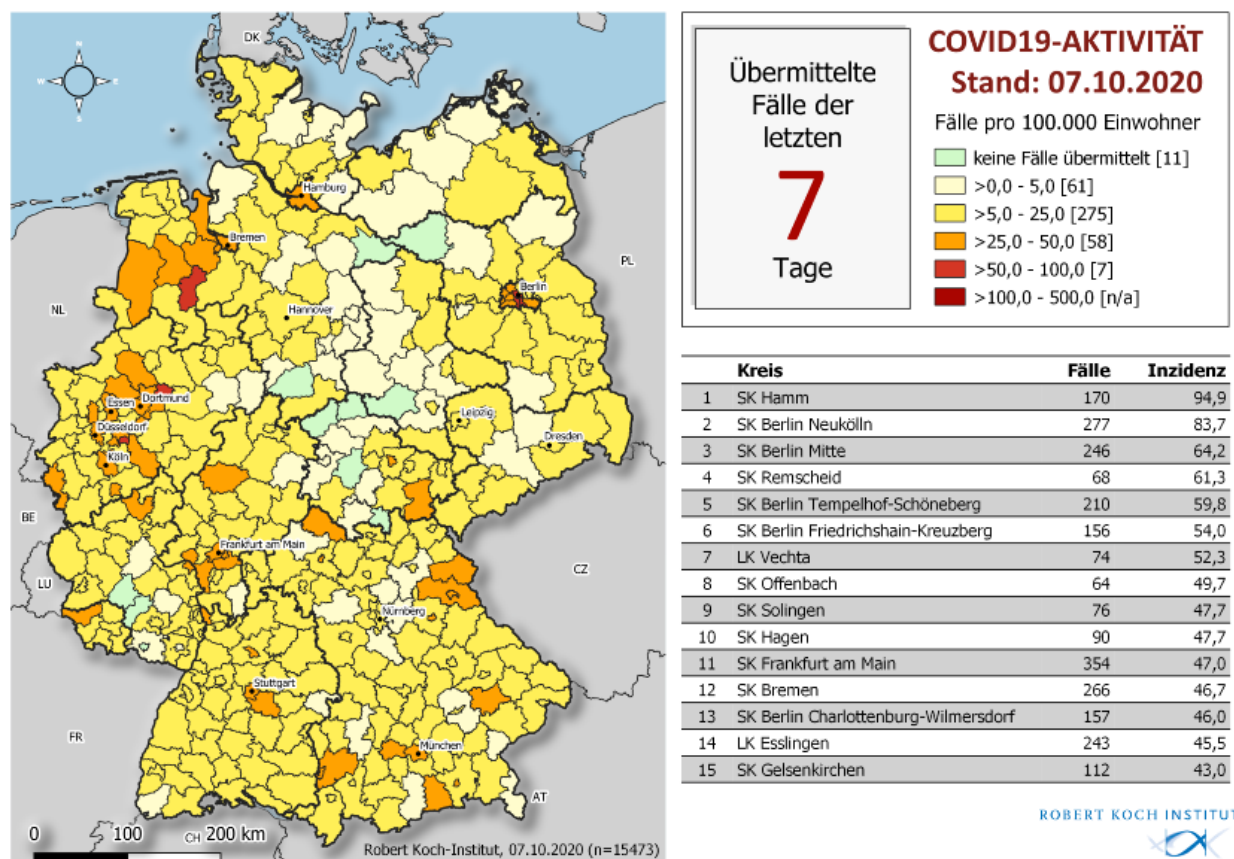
DK

N
W E
S

Hamburg
Bremen
Hannover
Berlin
NL
PL
Essen
Dortmund
Düsseldorf
Köln
Leipzig
Dresden
BE
Frankfurt am Main
LU
CZ
Nürnberg
Stuttgart
München
FR
AT
CH

0 100 200 km

Robert Koch-Institut, 07.10.2020 (n=15473)

Übermittelte Fälle der letzten
7
Tage

COVID19-AKTIVITÄT
Stand: 07.10.2020

Fälle pro 100.000 Einwohner
keine Fälle übermittelt [11]
>0,0 - 5,0 [61]
>5,0 - 25,0 [275]
>25,0 - 50,0 [58]
>50,0 - 100,0 [7]
>100,0 - 500,0 [n/a]

| | Kreis | Fälle | Inzidenz |
|---|---|---|---|
| 1 | SK Hamm | 170 | 94,9 |
| 2 | SK Berlin Neukölln | 277 | 83,7 |
| 3 | SK Berlin Mitte | 246 | 64,2 |
| 4 | SK Remscheid | 68 | 61,3 |
| 5 | SK Berlin Tempelhof-Schöneberg | 210 | 59,8 |
| 6 | SK Berlin Friedrichshain-Kreuzberg | 156 | 54,0 |
| 7 | LK Vechta | 74 | 52,3 |
| 8 | SK Offenbach | 64 | 49,7 |
| 9 | SK Solingen | 76 | 47,7 |
| 10 | SK Hagen | 90 | 47,7 |
| 11 | SK Frankfurt am Main | 354 | 47,0 |
| 12 | SK Bremen | 266 | 46,7 |
| 13 | SK Berlin Charlottenburg-Wilmersdorf | 157 | 46,0 |
| 14 | LK Esslingen | 243 | 45,5 |
| 15 | SK Gelsenkirchen | 112 | 43,0 |

ROBERT KOCH INSTITUT